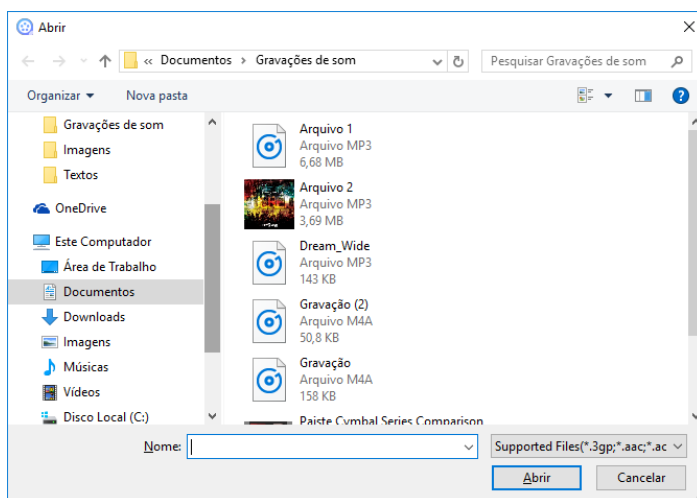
Abrir

« Documentos › Gravações de som

Pesquisar Gravações de som

Organizar ▾ Nova pasta

Gravações de som
Imagens
Textos
OneDrive
Este Computador
Área de Trabalho
Documentos
Downloads
Imagens
Músicas
Vídeos
Disco Local (C:)

Arquivo 1
Arquivo MP3
6,68 MB

Arquivo 2
Arquivo MP3
3,69 MB

Dream_Wide
Arquivo MP3
143 KB

Gravação (2)
Arquivo M4A
50,8 KB

Gravação
Arquivo M4A
158 KB

Paiste Cymbal Series Comparison

Nome:

Supported Files(*.3gp;*.aac;*.ac

Abrir

Cancelar